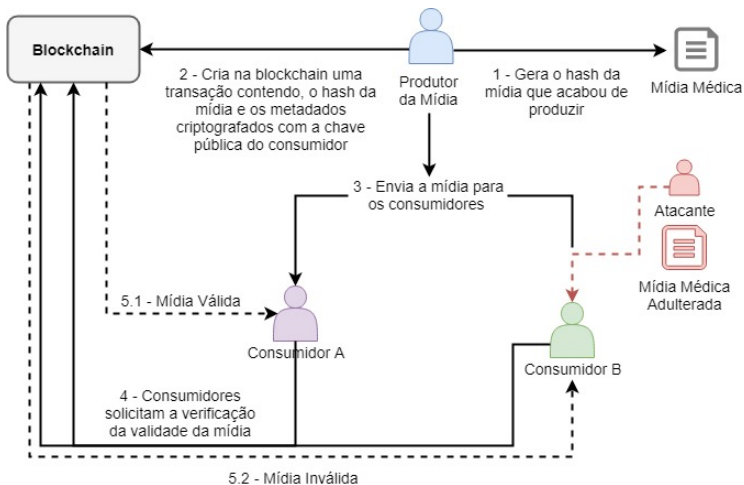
Blockchain

Produtor da Mídia

Mídia Médica

2 - Cria na blockchain uma transação contendo, o hash da mídia e os metadados criptografados com a chave pública do consumidor

1 - Gera o hash da mídia que acabou de produzir

3 - Envia a mídia para os consumidores

Atacante

Mídia Médica Adulterada

5.1 - Mídia Válida

Consumidor A

Consumidor B

4 - Consumidores solicitam a verificação da validade da mídia

5.2 - Mídia Inválida